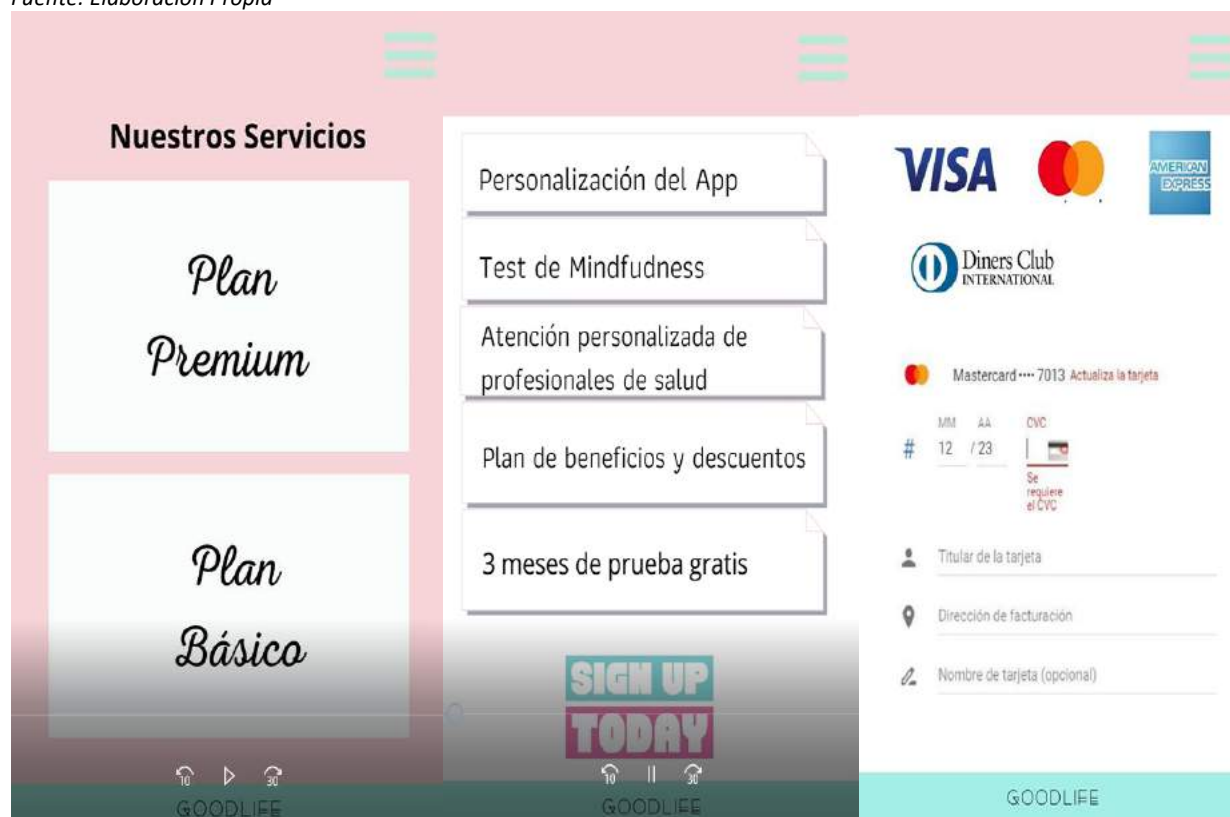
Fuente: Elaboración Propia

Nuestros Servicios

Plan Premium

Plan Básico

10 30

GOODLIFE

Personalización del App

Test de Mindfudness

Atención personalizada de profesionales de salud

Plan de beneficios y descuentos

3 meses de prueba gratis

SIGN UP TODAY

10 30

GOODLIFE

VISA

AMERICAN EXPRESS

Diners Club INTERNATIONAL

Mastercard •••• 7013 Actualiza la tarjeta

MM AA CVC

# 12 / 23

Se requiere el CVC

Titular de la tarjeta

Dirección de facturación

Nombre de tarjeta (opcional)

GOODLIFE